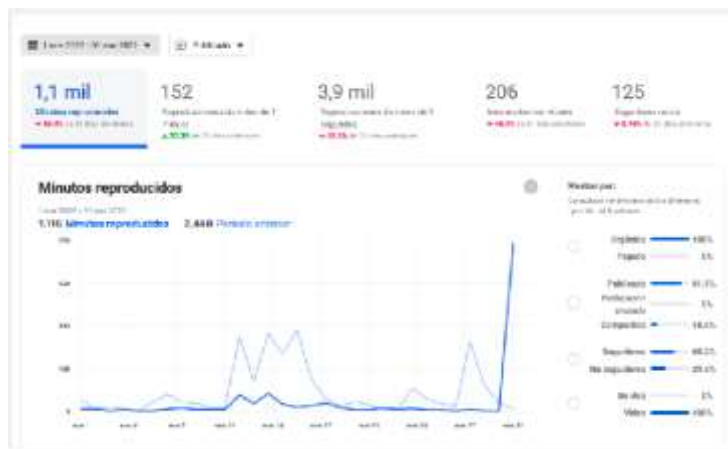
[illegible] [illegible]

1,1 mil
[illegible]
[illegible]

152
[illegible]
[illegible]

3,9 mil
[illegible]
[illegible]

206
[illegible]
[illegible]

125
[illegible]
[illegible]

Minutos reproducidos
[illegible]
1.116 Minutos reproducidos 2.446 Período anterior

Mostrar por:
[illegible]

Orgánico 100%
Pagado 0%

Publicado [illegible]
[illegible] 0%
Compartido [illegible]

Seguidores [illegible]
No seguidores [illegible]

En vivo 0%
Video 100%